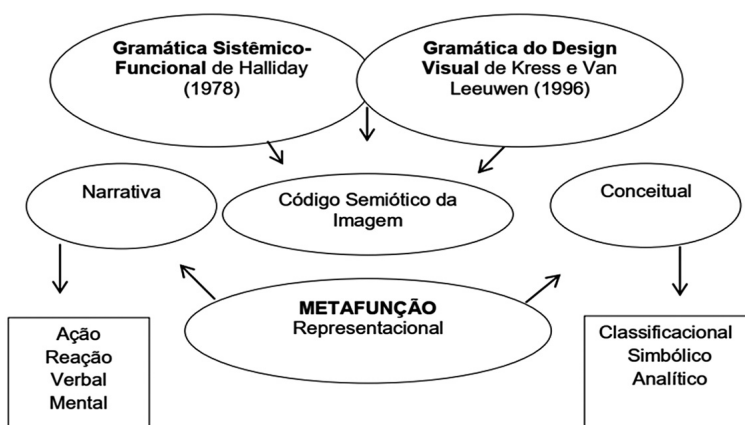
Gramática Sistêmico-Funcional de Halliday (1978)

Gramática do Design Visual de Kress e Van Leeuwen (1996)

Narrativa

Código Semiótico da Imagem

Conceitual

Ação
Reação
Verbal
Mental

METAFUNÇÃO
Representacional

Classificacional
Simbólico
Analítico